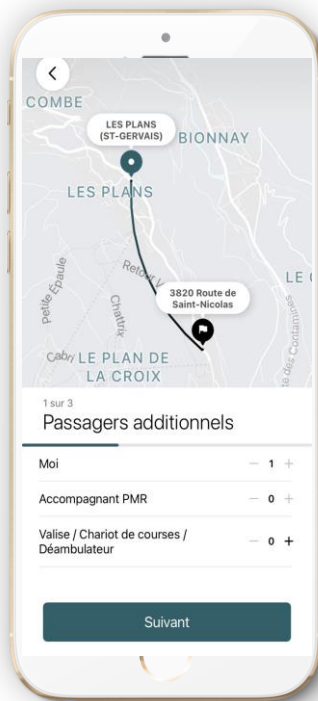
<

COMBE

LES PLANS (ST-GERVAIS)

BIONNAY

LES PLANS

Petite Épaule

Retour V

Chattrix

3820 Route de Saint-Nicolas

LE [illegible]

des Contamines

Cabry LE PLAN DE LA CROIX

1 sur 3

Passagers additionnels

Moi — 1 +

Accompagnant PMR — 0 +

Valise / Chariot de courses / Déambulateur — 0 +

Suivant